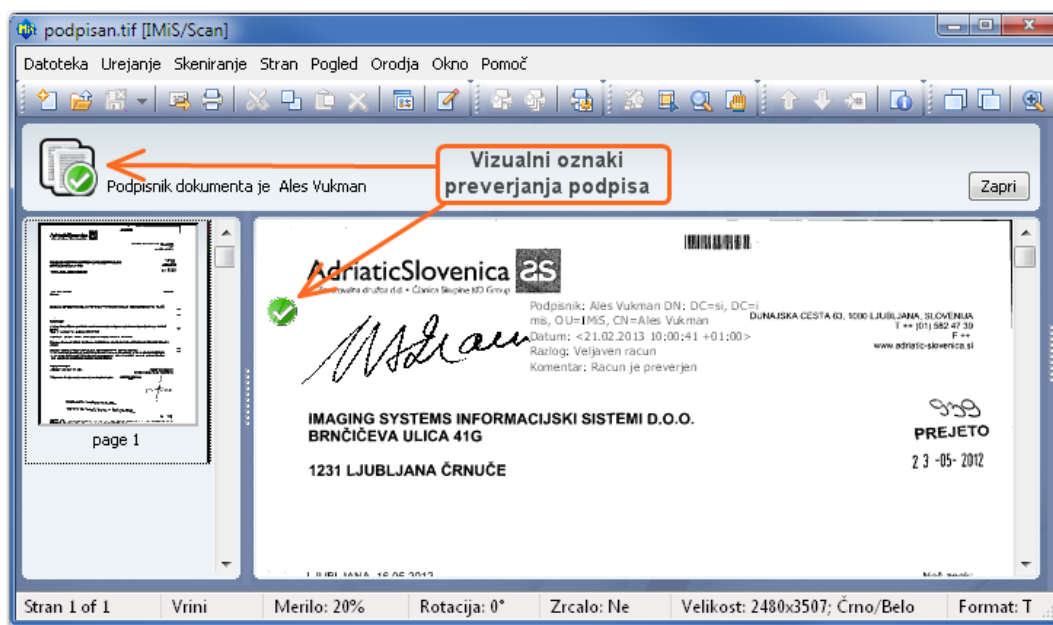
podpisan.tif [IMiS/Scan]

Datoteka Urejanje Skeniranje Stran Pogled Orodja Okno Pomoč

Podpisnik dokumenta je Ales Vukman

Vizualni oznaki preverjanja podpisa

Zapri

page 1

AdriaticSlovenica as
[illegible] zavarovalna družba d.d. • Članica Skupine KD Group

Podpisnik: Ales Vukman DN: DC=si, DC=imis, OU=IMiS, CN=Ales Vukman
Datum: <21.02.2013 10:00:41 +01:00>
Razlog: Veljaven racun
Komentar: Racun je preverjen

DUNAJSKA CESTA 63, 1000 LJUBLJANA, SLOVENIJA
T ++ (01) 582 47 39
F ++
www.adriatic-slovenica.si

IMAGING SYSTEMS INFORMACIJSKI SISTEMI D.O.O.
BRNČIČEVA ULICA 41G

1231 LJUBLJANA ČRNUČE

939
PREJETO
2 3 -05- 2012

LJUBLJANA, 16.05.2012
Naš znak:

Stran 1 of 1 | Vrini | Merilo: 20% | Rotacija: 0° | Zrcalo: Ne | Velikost: 2480x3507; Črno/Belo | Format: T